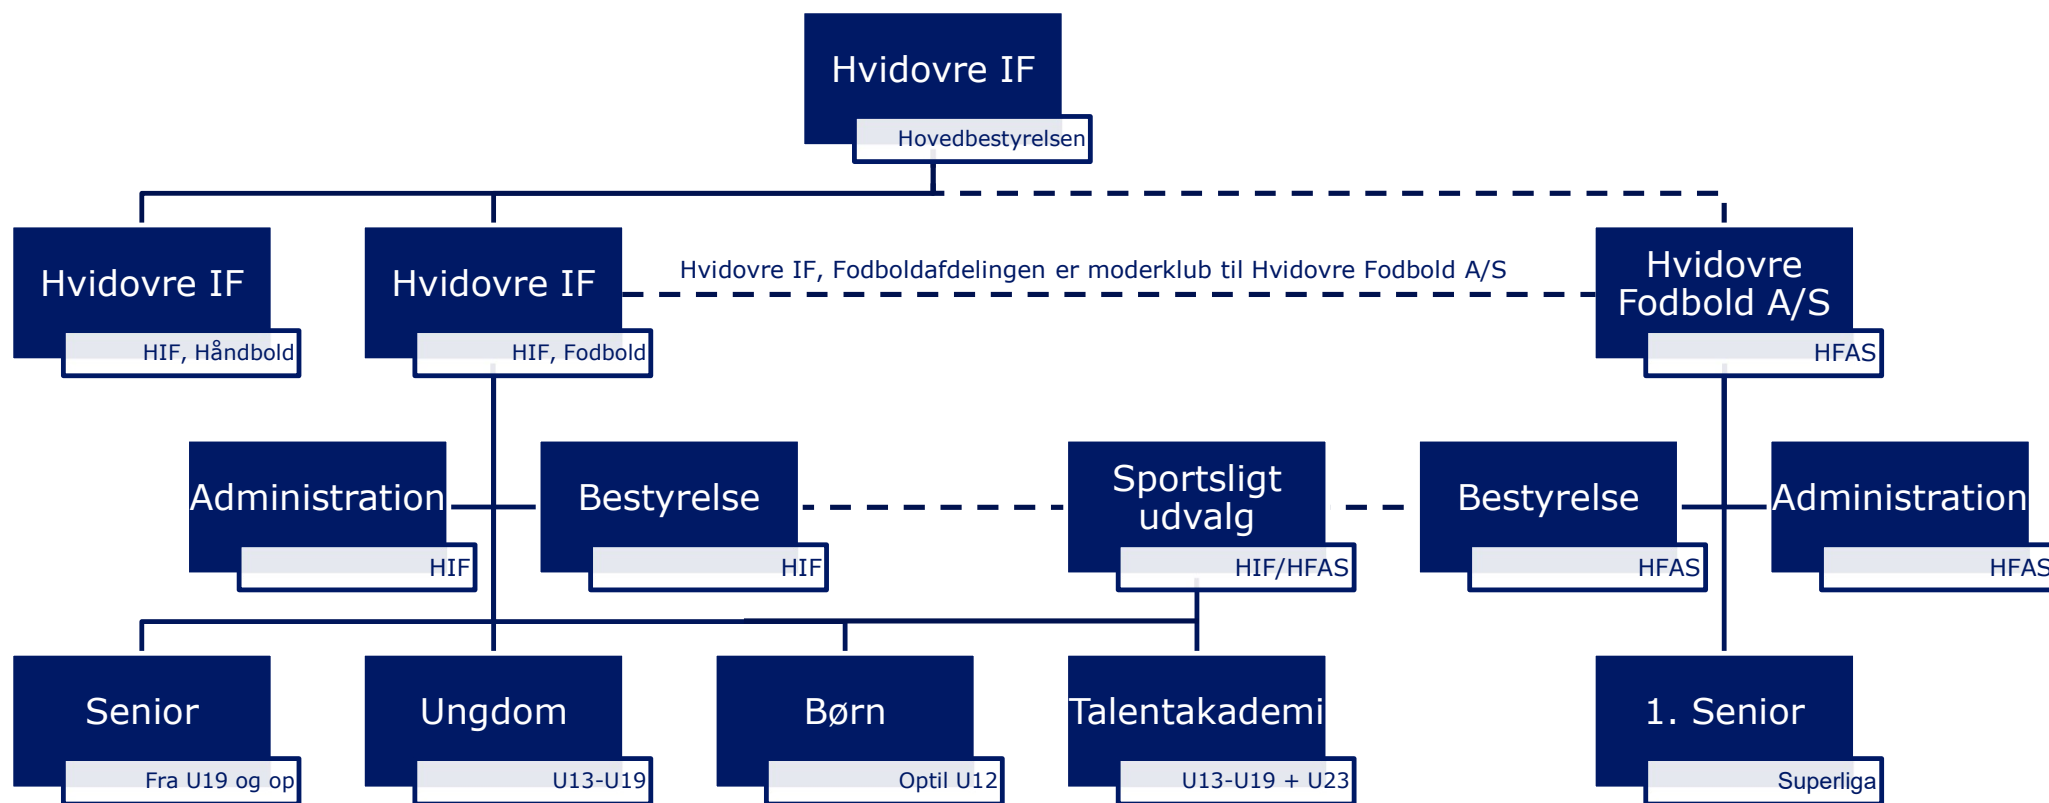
Hvidovre IF
Hovedbestyrelsen

Hvidovre IF
HIF, Håndbold

Hvidovre IF
HIF, Fodbold

Hvidovre IF, Fodboldafdelingen er moderklub til Hvidovre Fodbold A/S

Hvidovre Fodbold A/S
HFAS

Administration
HIF

Bestyrelse
HIF

Sportsligt udvalg
HIF/HFAS

Bestyrelse
HFAS

Administration
HFAS

Senior
Fra U19 og op

Ungdom
U13-U19

Børn
Optil U12

Talentakademi
U13-U19 + U23

1. Senior
Superliga